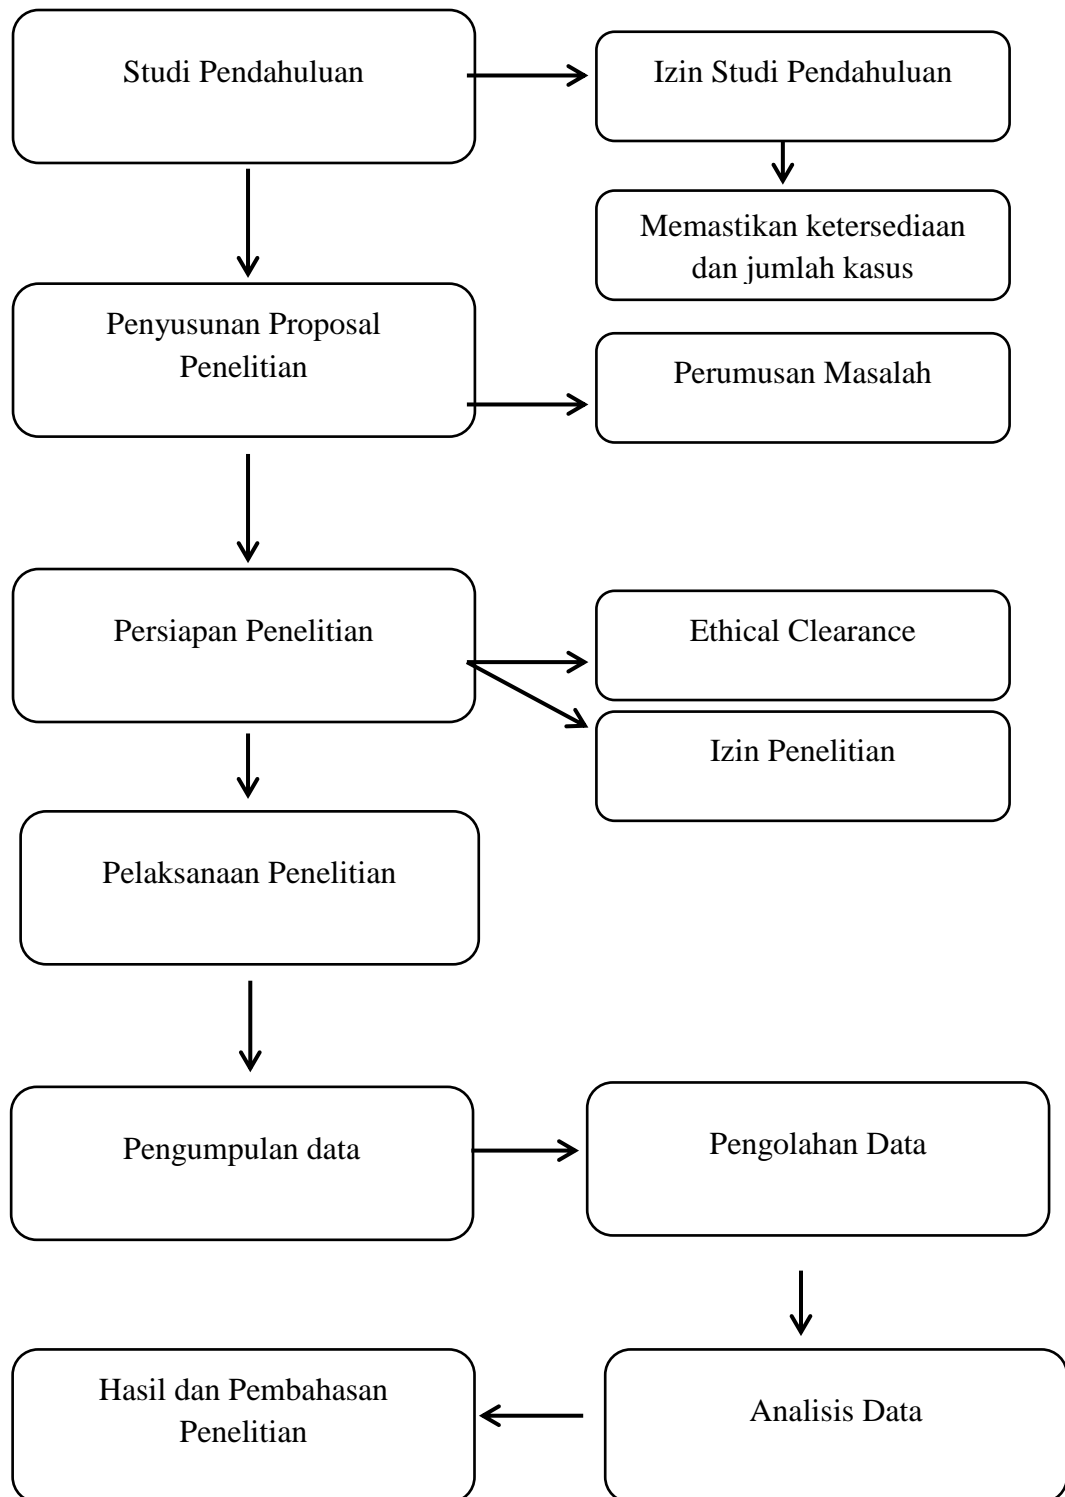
Studi Pendahuluan

Izin Studi Pendahuluan

Memastikan ketersediaan dan jumlah kasus

Penyusunan Proposal Penelitian

Perumusan Masalah

Persiapan Penelitian

Ethical Clearance

Izin Penelitian

Pelaksanaan Penelitian

Pengumpulan data

Pengolahan Data

Analisis Data

Hasil dan Pembahasan Penelitian